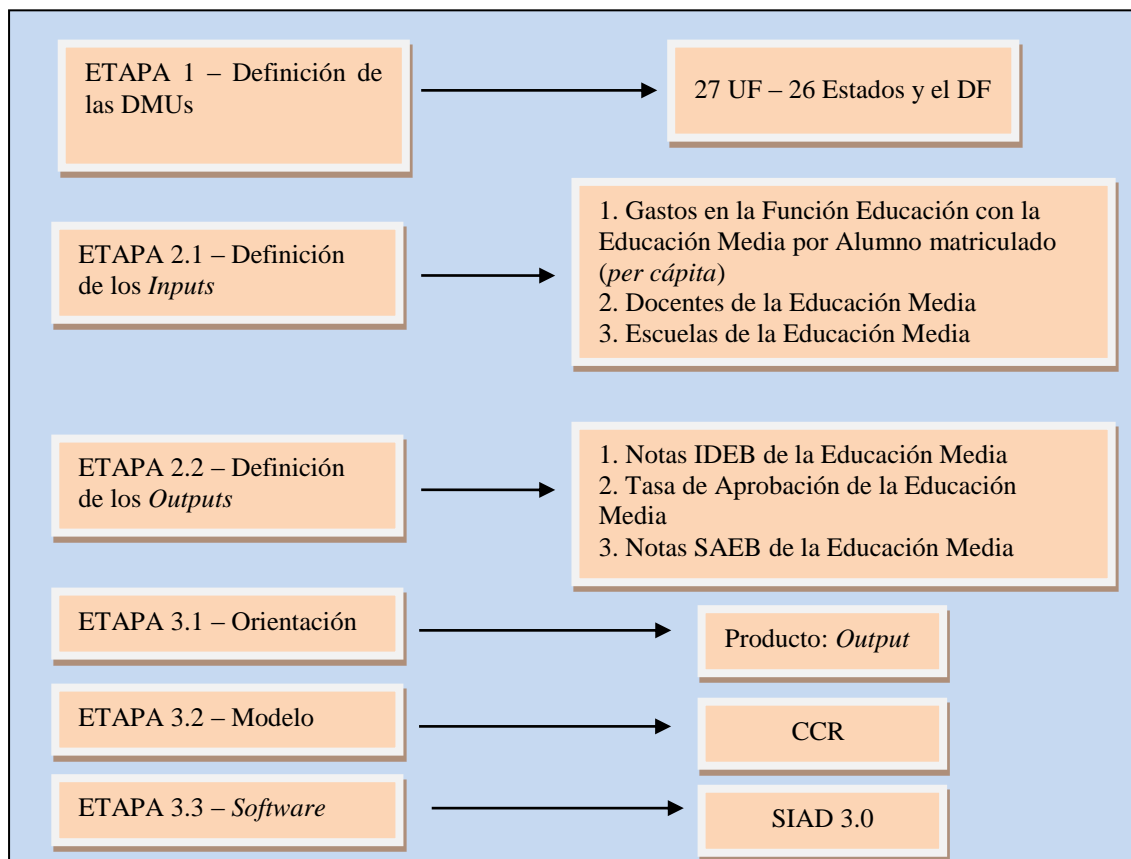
ETAPA 1 – Definición de las DMUs

27 UF – 26 Estados y el DF

ETAPA 2.1 – Definición de los *Inputs*

1. Gastos en la Función Educación con la Educación Media por Alumno matriculado (*per cápita*)
2. Docentes de la Educación Media
3. Escuelas de la Educación Media

ETAPA 2.2 – Definición de los *Outputs*

1. Notas IDEB de la Educación Media
2. Tasa de Aprobación de la Educación Media
3. Notas SAEB de la Educación Media

ETAPA 3.1 – Orientación

Producto: *Output*

ETAPA 3.2 – Modelo

CCR

ETAPA 3.3 – *Software*

SIAD 3.0